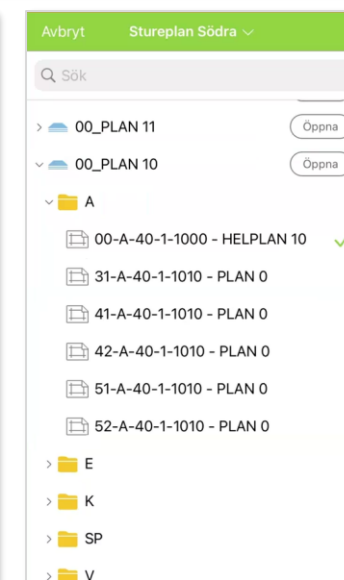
Avbryt Stureplan Södra

Sök

00_PLAN 11 Öppna

00_PLAN 10 Öppna

A

00-A-40-1-1000 - HELPLAN 10

31-A-40-1-1010 - PLAN 0

41-A-40-1-1010 - PLAN 0

42-A-40-1-1010 - PLAN 0

51-A-40-1-1010 - PLAN 0

52-A-40-1-1010 - PLAN 0

E

K

SP

V